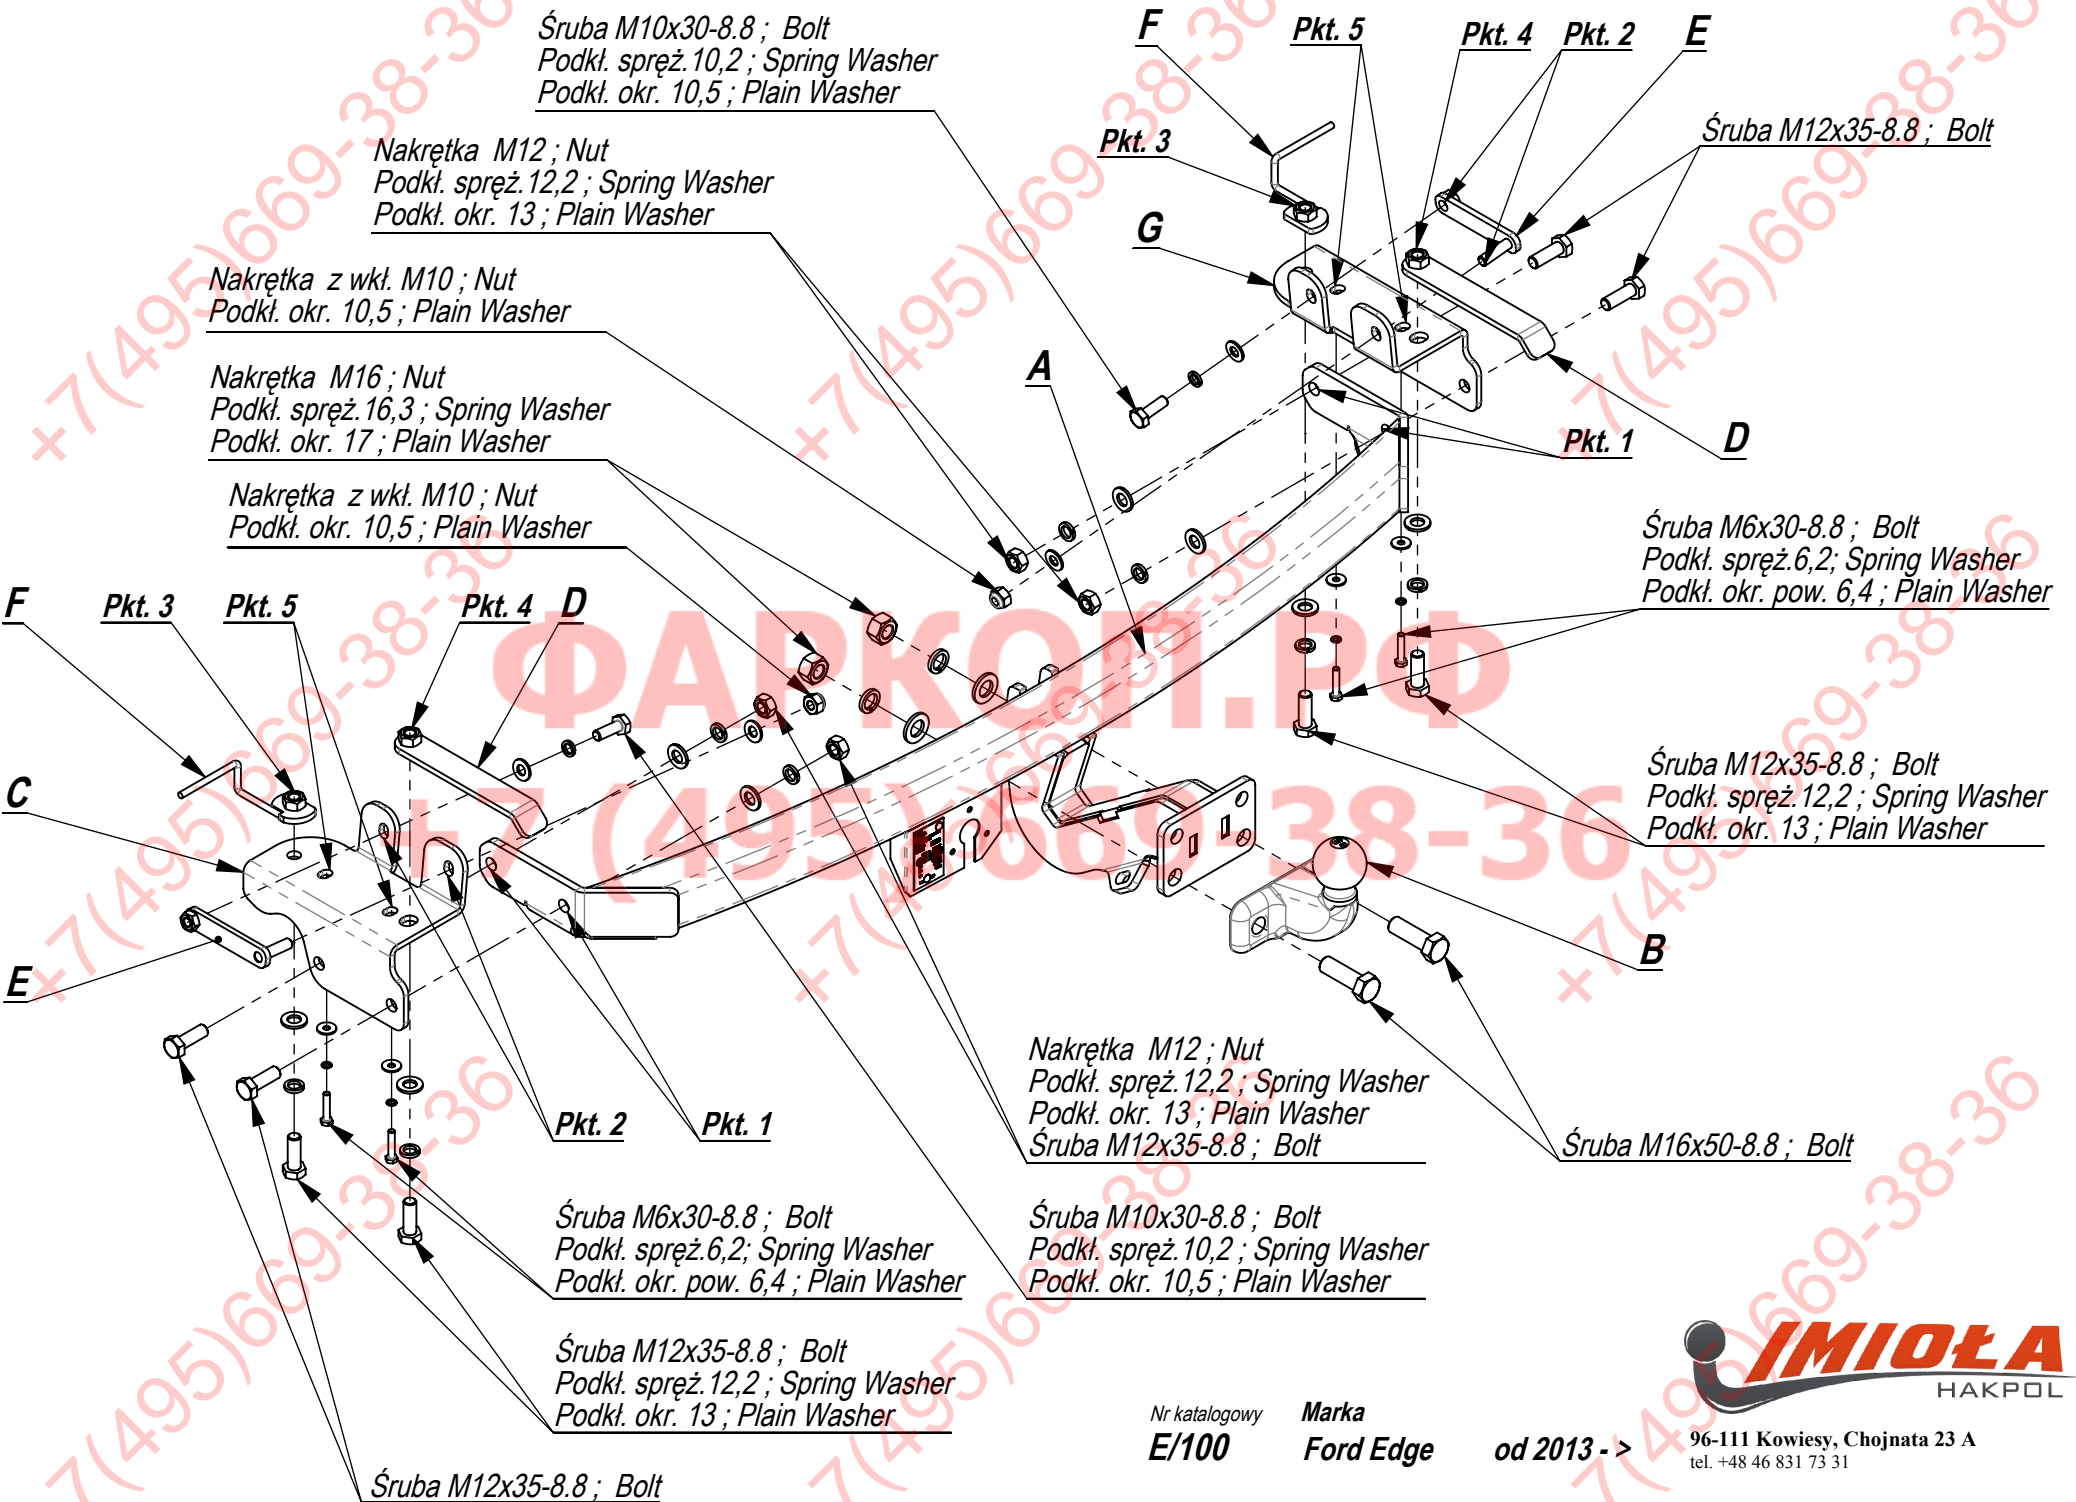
Śruba M10x30-8.8 ; Bolt
Podkł. spręż.10,2 ; Spring Washer
Podkł. okr. 10,5 ; Plain Washer

Nakrętka M12 ; Nut
Podkł. spręż.12,2 ; Spring Washer
Podkł. okr. 13 ; Plain Washer

Nakrętka z wkł. M10 ; Nut
Podkł. okr. 10,5 ; Plain Washer

Nakrętka M16 ; Nut
Podkł. spręż.16,3 ; Spring Washer
Podkł. okr. 17 ; Plain Washer

Nakrętka z wkł. M10 ; Nut
Podkł. okr. 10,5 ; Plain Washer

F Pkt. 3 Pkt. 5 Pkt. 4 D

C

E

F Pkt. 5 Pkt. 4 Pkt. 2 E

Pkt. 3

G

Śruba M12x35-8.8 ; Bolt

A

Pkt. 1

D

Śruba M6x30-8.8 ; Bolt
Podkł. spręż.6,2; Spring Washer
Podkł. okr. pow. 6,4 ; Plain Washer

ФАРКОП.РФ
+7 (495)669-38-36

Śruba M12x35-8.8 ; Bolt
Podkł. spręż.12,2 ; Spring Washer
Podkł. okr. 13 ; Plain Washer

B

Pkt. 2 Pkt. 1

Nakrętka M12 ; Nut
Podkł. spręż.12,2 ; Spring Washer
Podkł. okr. 13 ; Plain Washer
Śruba M12x35-8.8 ; Bolt

Śruba M16x50-8.8 ; Bolt

Śruba M6x30-8.8 ; Bolt
Podkł. spręż.6,2; Spring Washer
Podkł. okr. pow. 6,4 ; Plain Washer

Śruba M10x30-8.8 ; Bolt
Podkł. spręż.10,2 ; Spring Washer
Podkł. okr. 10,5 ; Plain Washer

Śruba M12x35-8.8 ; Bolt
Podkł. spręż.12,2 ; Spring Washer
Podkł. okr. 13 ; Plain Washer

Śruba M12x35-8.8 ; Bolt

Nr katalogowy
E/100

Marka
Ford Edge

od 2013 - >

IMIOŁA
HAKPOL

96-111 Kowiesy, Chojnata 23 A
tel. +48 46 831 73 31

+7(495)669-38-36